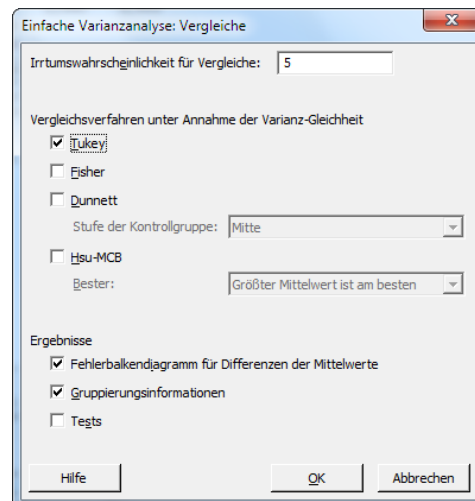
Einfache Varianzanalyse: Vergleiche

Irrtumswahrscheinlichkeit für Vergleiche: 5

Vergleichsverfahren unter Annahme der Varianz-Gleichheit

☑ Tukey

☐ Fisher

☐ Dunnett

Stufe der Kontrollgruppe: Mitte

☐ Hsu-MCB

Bester: Größter Mittelwert ist am besten

Ergebnisse

☑ Fehlerbalkendiagramm für Differenzen der Mittelwerte

☑ Gruppierungsinformationen

☐ Tests

Hilfe

OK

Abbrechen